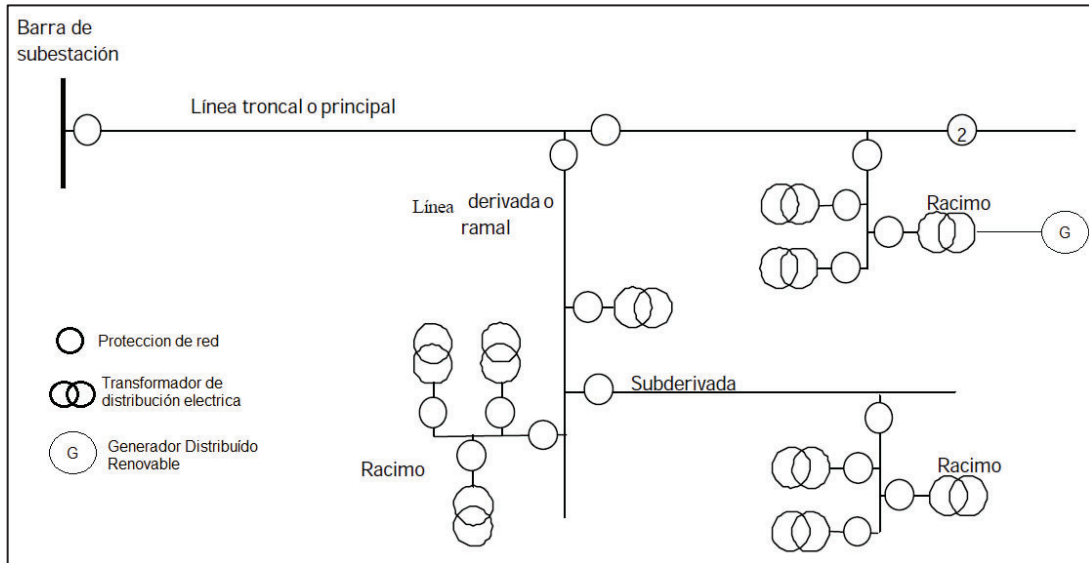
Barra de subestación

Línea troncal o principal

2

Línea derivada o ramal

Racimo

G

Proteccion de red

Transformador de distribución electrica

G Generador Distribuído Renovable

Subderivada

Racimo

Racimo